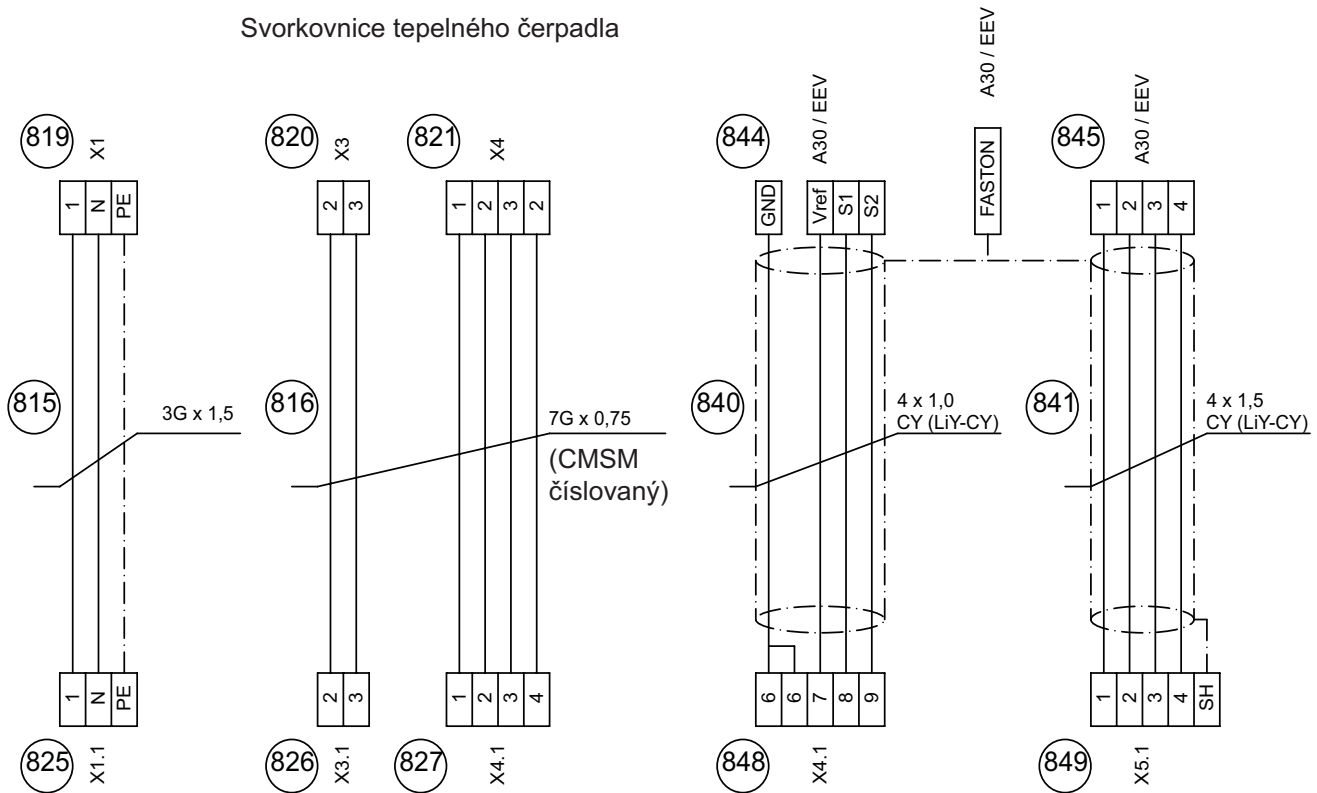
Svorkovnice tepelného čerpadla

A30 / EEV

819 X1
1 N PE

820 X3
2 3

821 X4
1 2 3 2

844 A30 / EEV
GND Vref S1 S2

FASTON

845 A30 / EEV
1 2 3 4

815
3G x 1,5

816
7G x 0,75
(CMSM číslovaný)

840
4 x 1,0
CY (LiY-CY)

841
4 x 1,5
CY (LiY-CY)

1 N PE
825 X1.1

2 3
826 X3.1

1 2 3 4
827 X4.1

6 6 7 8 9
848 X4.1

1 2 3 4 SH
849 X5.1